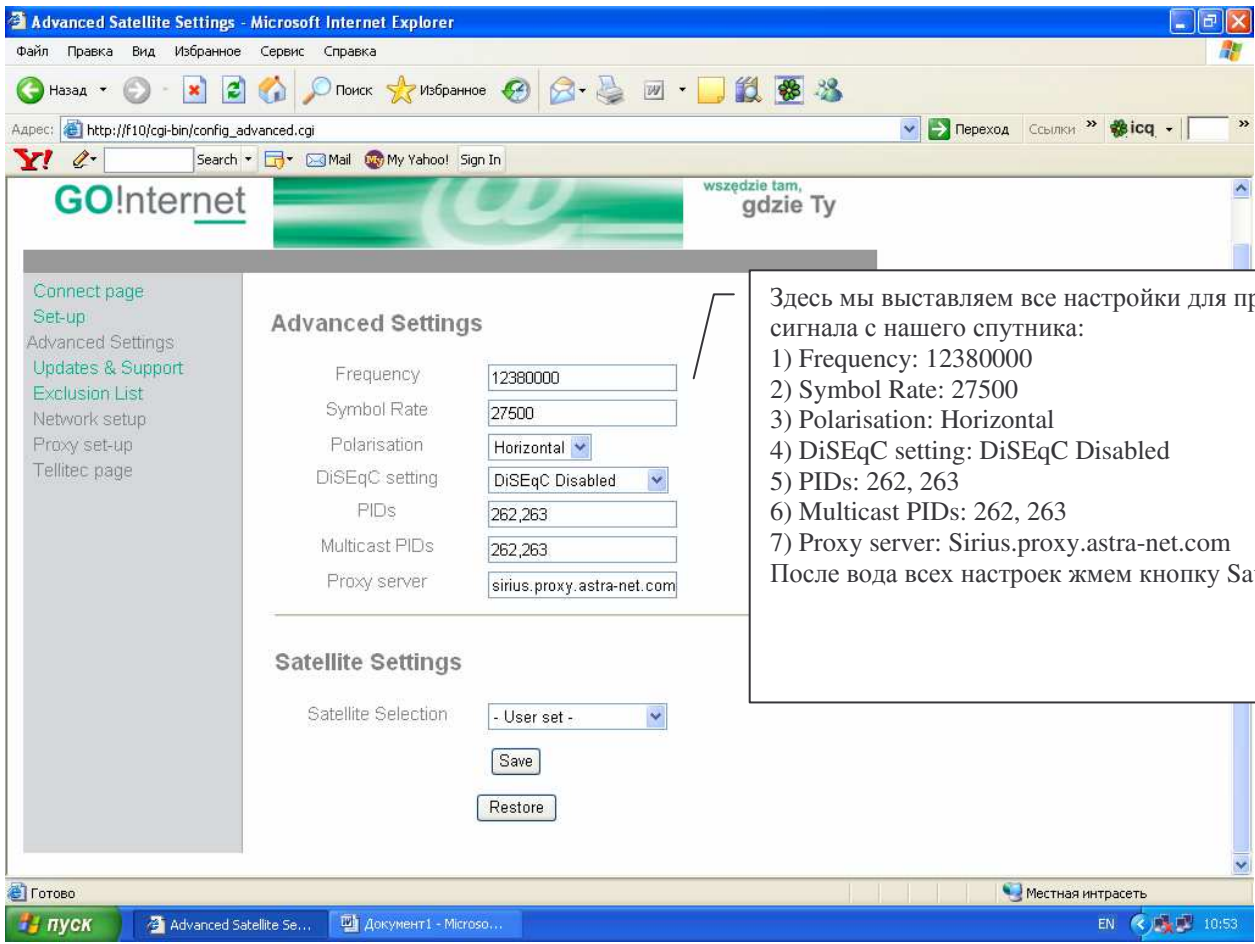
Advanced Satellite Settings - Microsoft Internet Explorer
Файл Правка Вид Избранное Сервис Справка
Назад Поиск Избранное
Адрес: http://f10/cgi-bin/config_advanced.cgi
Переход Ссылки » icq
Y! Search Mail My Yahoo! Sign In

GO!Internet
wszędzie tam, gdzie Ty

Connect page
Set-up
Advanced Settings
Updates & Support
Exclusion List
Network setup
Proxy set-up
Tellitec page

Advanced Settings

| | |
|---|---|
| Frequency | 12380000 |
| Symbol Rate | 27500 |
| Polarisation | Horizontal |
| DiSEqC setting | DiSEqC Disabled |
| PIDs | 262,263 |
| Multicast PIDs | 262,263 |
| Proxy server | sirius.proxy.astra-net.com |

Satellite Settings

Satellite Selection - User set -

Save

Restore

Здесь мы выставляем все настройки для пр
сигнала с нашего спутника:
1) Frequency: 12380000
2) Symbol Rate: 27500
3) Polarisation: Horizontal
4) DiSEqC setting: DiSEqC Disabled
5) PIDs: 262, 263
6) Multicast PIDs: 262, 263
7) Proxy server: Sirius.proxy.astra-net.com
После вода всех настроек жмем кнопку Sa

Готово
Местная интрасеть
пуск Advanced Satellite Se... Документ1 - Microso...
EN 10:53